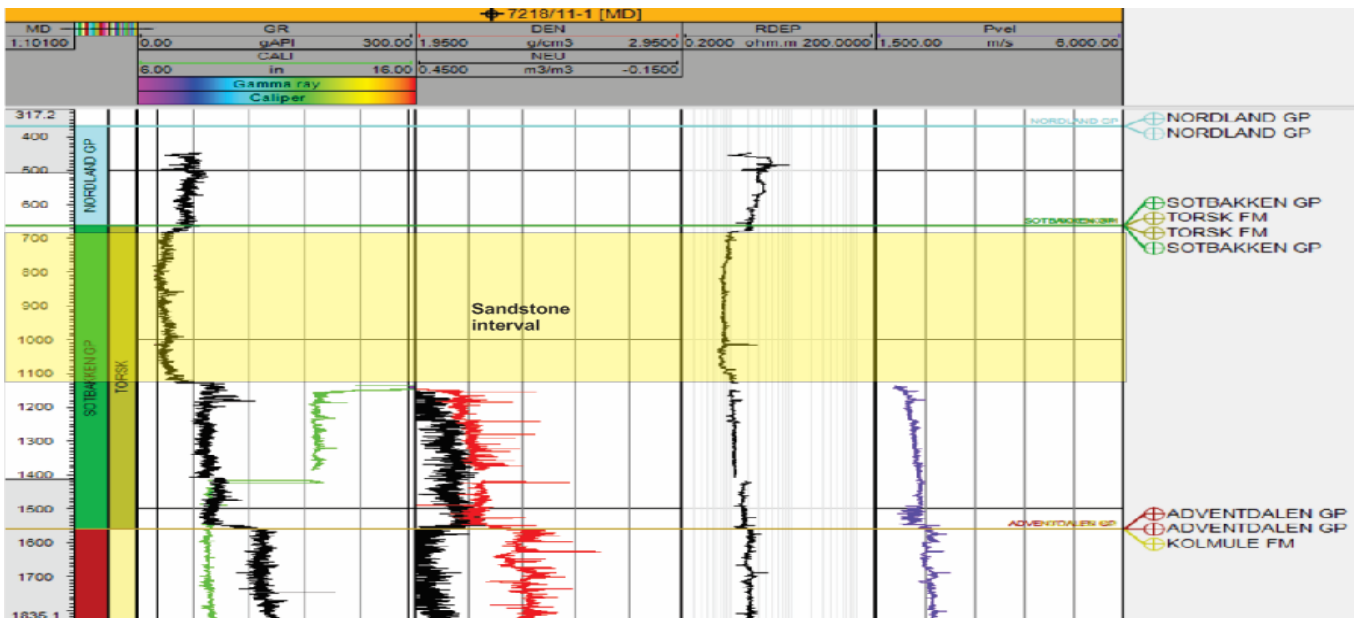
7218/11-1 [MD]

| MD | | GR | | | DEN | | | RDEP | | | Pvel | | |
|---|---|---|---|---|---|---|---|---|---|---|---|---|---|
| 1:10100 | | 0.00 | gAPI | 300.00 | 1.9500 | g/cm3 | 2.9500 | 0.2000 | ohm.m | 200.0000 | 1,500.00 | m/s | 6,000.00 |
| | | CALI | | | NEU | | | | | | | | |
| | | 6.00 | in | 16.00 | 0.4500 | m3/m3 | -0.1500 | | | | | | |

Gamma ray
Caliper

317.2
400
500
600
700
800
900
1000
1100
1200
1300
1400
1500
1600
1700
1835.1

NORDLAND GP
SOTBAKKEN GP
TORSK

Sandstone interval

NORDLAND GP
SOTBAKKEN GP
ADVENTDALEN GP

NORDLAND GP
NORDLAND GP
SOTBAKKEN GP
TORSK FM
TORSK FM
SOTBAKKEN GP
ADVENTDALEN GP
ADVENTDALEN GP
KOLMULE FM